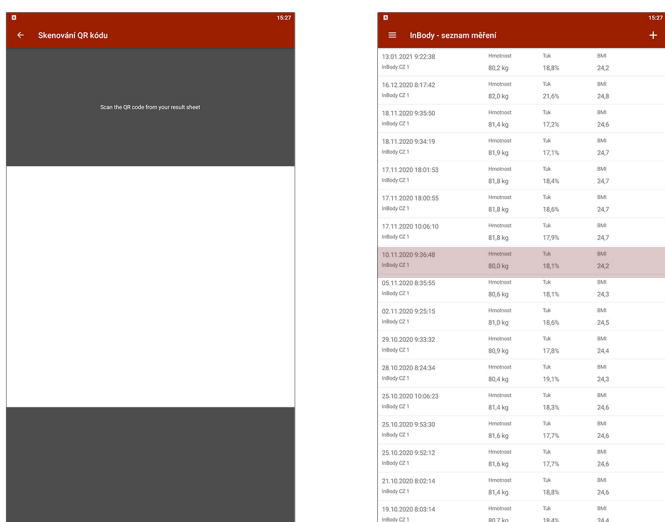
15:27
Skenování QR kódu

Scan the QR code from your result sheet

15:27
InBody - seznam měření

| | | | |
|---|---|---|---|
| 13.01.2021 9:22:38 InBody CZ 1 | Hmotnost 80,2 kg | Tuk 18,8% | BMI 24,2 |
| 16.12.2020 8:17:42 InBody CZ 1 | Hmotnost 82,0 kg | Tuk 21,6% | BMI 24,8 |
| 18.11.2020 9:35:50 InBody CZ 1 | Hmotnost 81,4 kg | Tuk 17,2% | BMI 24,6 |
| 18.11.2020 9:34:19 InBody CZ 1 | Hmotnost 81,9 kg | Tuk 17,1% | BMI 24,7 |
| 17.11.2020 18:01:53 InBody CZ 1 | Hmotnost 81,8 kg | Tuk 18,4% | BMI 24,7 |
| 17.11.2020 18:00:55 InBody CZ 1 | Hmotnost 81,8 kg | Tuk 18,6% | BMI 24,7 |
| 17.11.2020 10:06:10 InBody CZ 1 | Hmotnost 81,8 kg | Tuk 17,9% | BMI 24,7 |
| 10.11.2020 9:36:48 InBody CZ 1 | Hmotnost 80,0 kg | Tuk 18,1% | BMI 24,2 |
| 05.11.2020 8:35:55 InBody CZ 1 | Hmotnost 80,6 kg | Tuk 18,1% | BMI 24,3 |
| 02.11.2020 9:25:15 InBody CZ 1 | Hmotnost 81,0 kg | Tuk 18,6% | BMI 24,5 |
| 29.10.2020 9:33:32 InBody CZ 1 | Hmotnost 80,9 kg | Tuk 17,8% | BMI 24,4 |
| 28.10.2020 8:24:34 InBody CZ 1 | Hmotnost 80,4 kg | Tuk 19,1% | BMI 24,3 |
| 25.10.2020 10:06:23 InBody CZ 1 | Hmotnost 81,4 kg | Tuk 18,3% | BMI 24,6 |
| 25.10.2020 9:53:30 InBody CZ 1 | Hmotnost 81,6 kg | Tuk 17,7% | BMI 24,6 |
| 25.10.2020 9:52:12 InBody CZ 1 | Hmotnost 81,6 kg | Tuk 17,7% | BMI 24,6 |
| 21.10.2020 8:02:14 InBody CZ 1 | Hmotnost 81,4 kg | Tuk 18,8% | BMI 24,6 |
| 19.10.2020 8:03:14 InBody CZ 1 | Hmotnost 80,7 kg | Tuk 18,4% | BMI 24,4 |